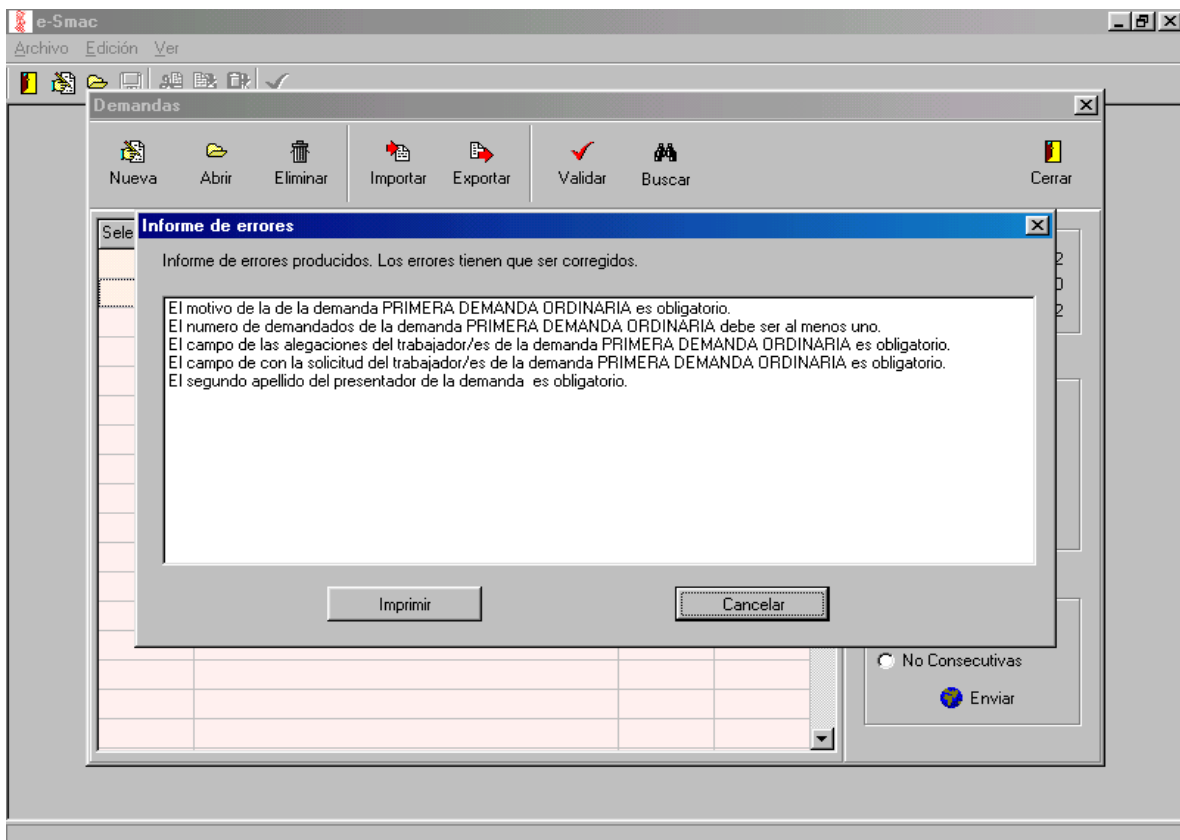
e-Smac

Archivo Edición Ver

Demandas

Nueva Abrir Eliminar Importar Exportar Validar Buscar Cerrar

Sele

Informe de errores

Informe de errores producidos. Los errores tienen que ser corregidos.

El motivo de la de la demanda PRIMERA DEMANDA ORDINARIA es obligatorio.
El numero de demandados de la demanda PRIMERA DEMANDA ORDINARIA debe ser al menos uno.
El campo de las alegaciones del trabajador/es de la demanda PRIMERA DEMANDA ORDINARIA es obligatorio.
El campo de con la solicitud del trabajador/es de la demanda PRIMERA DEMANDA ORDINARIA es obligatorio.
El segundo apellido del presentador de la demanda es obligatorio.

Imprimir Cancelar

No Consecutivas

Enviar